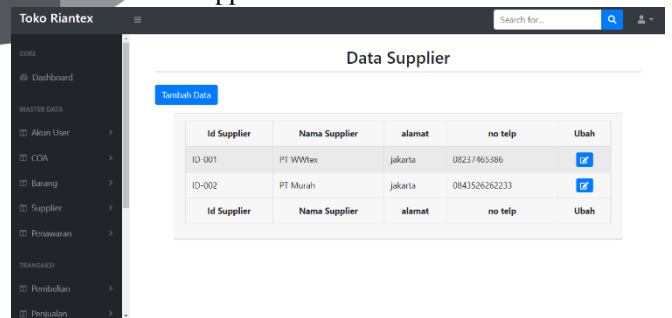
Toko Riantex

Search for...

CORE

Dashboard

MASTER DATA

Akun User

COA

Barang

Supplier

Penawaran

TRANSAKSI

Pembelian

Penjualan

Data Supplier

Tambah Data

| Id Supplier | Nama Supplier | alamat | no telp | Ubah |
|---|---|---|---|---|
| ID-001 | PT WWtex | jakarta | 08237465386 | |
| ID-002 | PT Murah | jakarta | 0843526262233 | |
| Id Supplier | Nama Supplier | alamat | no telp | Ubah |